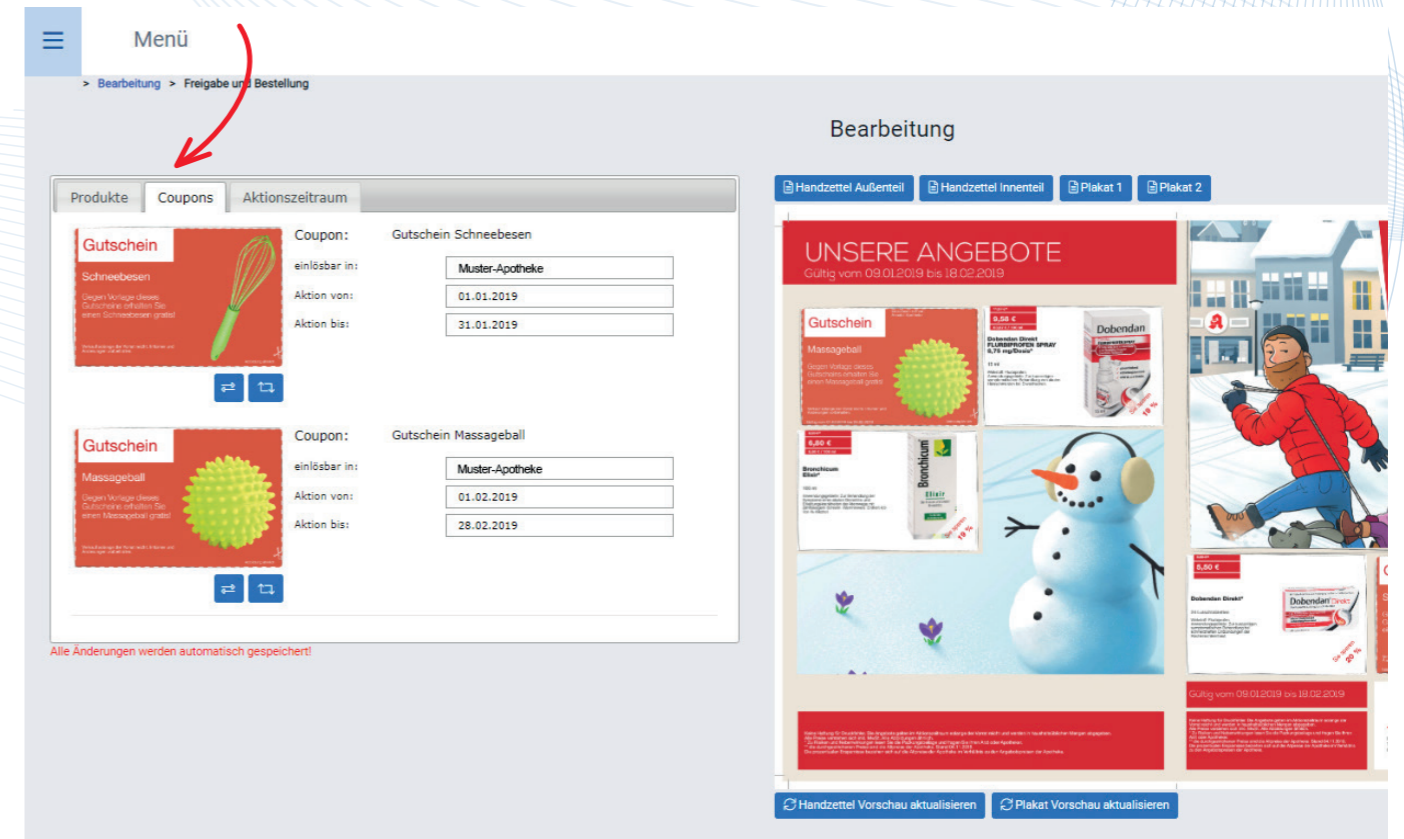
Menü

> Bearbeitung > Freigabe und Bestellung

Bearbeitung

Produkte | Coupons | Aktionszeitraum

Gutschein
Schneebesen
Gegen Vorlage dieses Gutscheins erhalten Sie einen Schneebesen gratis!

Coupon: Gutschein Schneebesen
einlösbar in: Muster-Apotheke
Aktion von: 01.01.2019
Aktion bis: 31.01.2019

Gutschein
Massageball
Gegen Vorlage dieses Gutscheins erhalten Sie einen Massageball gratis!

Coupon: Gutschein Massageball
einlösbar in: Muster-Apotheke
Aktion von: 01.02.2019
Aktion bis: 28.02.2019

Alle Änderungen werden automatisch gespeichert!

Handzettel Außenteil | Handzettel Innenteil | Plakat 1 | Plakat 2

UNSERE ANGEBOTE
Gültig vom 09.01.2019 bis 18.02.2019

Gutschein
Massageball
Gegen Vorlage dieses Gutscheins erhalten Sie einen Massageball gratis!

9,58 €
Dobendan Direkt FLURBIPROFEN SPRAY 8,75 mg/Dosis*
Dobendan

6,60 €
Bronchicum Elixir*
Bronchicum

8,80 €
Dobendan Direkt*
Dobendan

Gültig vom 09.01.2019 bis 18.02.2019

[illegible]

Handzettel Vorschau aktualisieren | Plakat Vorschau aktualisieren